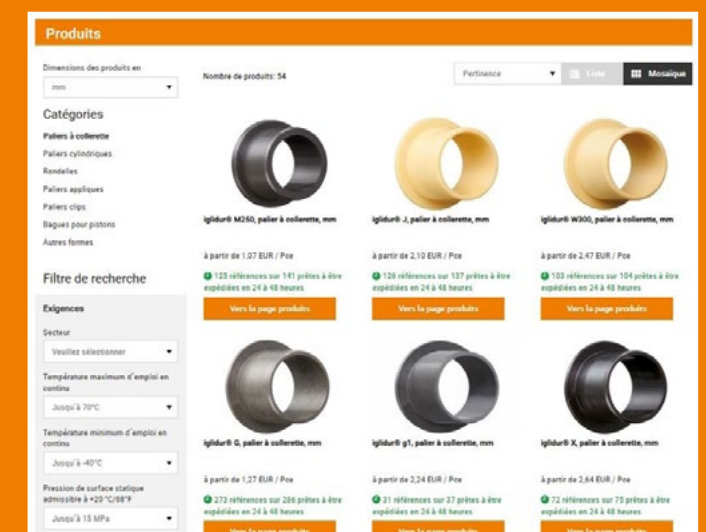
Produits

Dimensions des produits en

mm

Catégories

Paliers à collerette

Paliers cylindriques

Rondelles

Paliers appliques

Paliers clips

Bagues pour pistons

Autres formes

Filtre de recherche

Exigences

Secteur

Veuillez sélectionner

Température maximum d'emploi en continu

Jusqu'à 70°C

Température minimum d'emploi en continu

Jusqu'à -40°C

Pression de surface statique admissible à +20 °C/68°F

Jusqu'à 15 MPa

Nombre de produits: 54

Pertinence

Liste

Mosaïque

iglidur® M250, palier à collerette, mm

à partir de 1,07 EUR / Pce

125 références sur 141 prêtes à être expédiées en 24 à 48 heures

Vers la page produits

iglidur® J, palier à collerette, mm

à partir de 2,10 EUR / Pce

126 références sur 137 prêtes à être expédiées en 24 à 48 heures

Vers la page produits

iglidur® W300, palier à collerette, mm

à partir de 2,47 EUR / Pce

103 références sur 104 prêtes à être expédiées en 24 à 48 heures

Vers la page produits

iglidur® G, palier à collerette, mm

à partir de 1,27 EUR / Pce

272 références sur 286 prêtes à être expédiées en 24 à 48 heures

Vers la page produits

iglidur® g1, palier à collerette, mm

à partir de 2,24 EUR / Pce

31 références sur 37 prêtes à être expédiées en 24 à 48 heures

Vers la page produits

iglidur® X, palier à collerette, mm

à partir de 2,64 EUR / Pce

72 références sur 75 prêtes à être expédiées en 24 à 48 heures

Vers la page produits